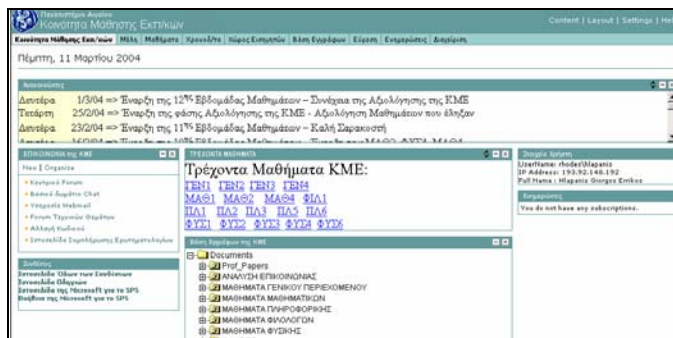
Πανεπιστήμιο Αιγαίου
Κοινότητα Μάθησης Εκπ/κων

Content | Layout | Settings | Hel

Κοινότητα Μάθησης Εκπ/κών | Μέλη | Μαθήματα | Χρονολ/τα | Χώρος Συζητήσεων | Βάση Εγγράφων | Εύρεση | Ενημερώσεις | Διαχείριση

Πέμπτη, 11 Μαρτίου 2004

Ανακοινώσεις

Δευτέρα 1/3/04 => Έναρξη της 12ης Εβδομάδας Μαθημάτων – Συνέχεια της Αξιολόγησης της ΚΜΕ
Τετάρτη 25/2/04 => Έναρξη της φάσης Αξιολόγησης της ΚΜΕ - Αξιολόγηση Μαθημάτων που έληξαν
Δευτέρα 23/2/04 => Έναρξη της 11ης Εβδομάδας Μαθημάτων – Καλή Σαρακοστή
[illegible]

ΕΠΙΚΟΙΝΩΝΙΑ ΜΕ ΚΜΕ

New | Organize

• Κεντρικό Forum
• Βοηθός Συμμέτρ Chat
• Υπηρεσία Webmail
• Forum Τεχνικών Θεμάτων
• Αλλαγή Κωδικού
• Ιστοσελίδα Συμπλήρωσης Ερωτηματολογίου

Συνδέσεις
Ιστοσελίδα Όλων των Συνδέσεων
Ιστοσελίδα Οδηγιών
Ιστοσελίδα της Microsoft για το SPS
Βοήθεια της Microsoft για το SPS

ΤΡΕΧΟΝΤΑ ΜΑΘΗΜΑΤΑ

Τρέχοντα Μαθήματα ΚΜΕ:
ΓΕΝ1 ΓΕΝ2 ΓΕΝ3 ΓΕΝ4
ΜΑΘ1 ΜΑΘ2 ΜΑΘ4 ΦΙΛ1
ΠΛ1 ΠΛ2 ΠΛ3 ΠΛ5 ΠΛ6
ΦΥΣ1 ΦΥΣ2 ΦΥΣ3 ΦΥΣ4 ΦΥΣ6

Βάση Εγγράφων της ΚΜΕ

Documents
Prof_Papers
ΑΝΑΛΥΣΗ ΕΠΙΚΟΙΝΩΝΙΑΣ
ΜΑΘΗΜΑΤΑ ΓΕΝΙΚΟΥ ΠΕΡΙΕΧΟΜΕΝΟΥ
ΜΑΘΗΜΑΤΑ ΜΑΘΗΜΑΤΙΚΩΝ
ΜΑΘΗΜΑΤΑ ΠΛΗΡΟΦΟΡΙΚΗΣ
ΜΑΘΗΜΑΤΑ ΦΙΛΟΛΟΓΩΝ
ΜΑΘΗΜΑΤΑ ΦΥΣΙΚΗΣ

Στοιχεία Χρήστη
UserName: rhodes\hlapanis
IP Address: 193.92.148.192
Full Name: Hlapanis Giorgos Errikos

Ενημερώσεις
You do not have any subscriptions.